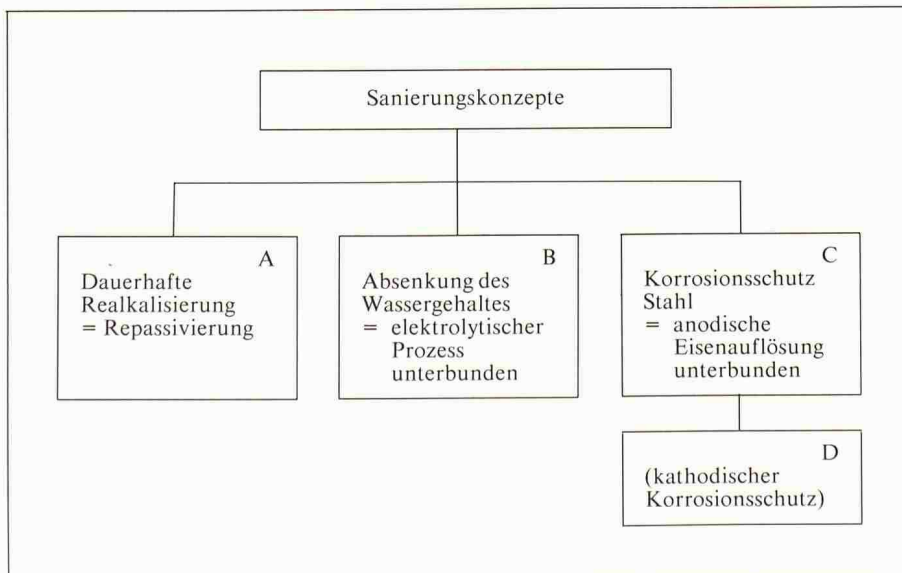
Sanierungskonzepte

A
Dauerhafte Realkalisierung
= Repassivierung

B
Absenkung des Wassergehaltes
= elektrolytischer Prozess unterbunden

C
Korrosionsschutz Stahl
= anodische Eisenauflösung unterbunden

D
(kathodischer Korrosionsschutz)